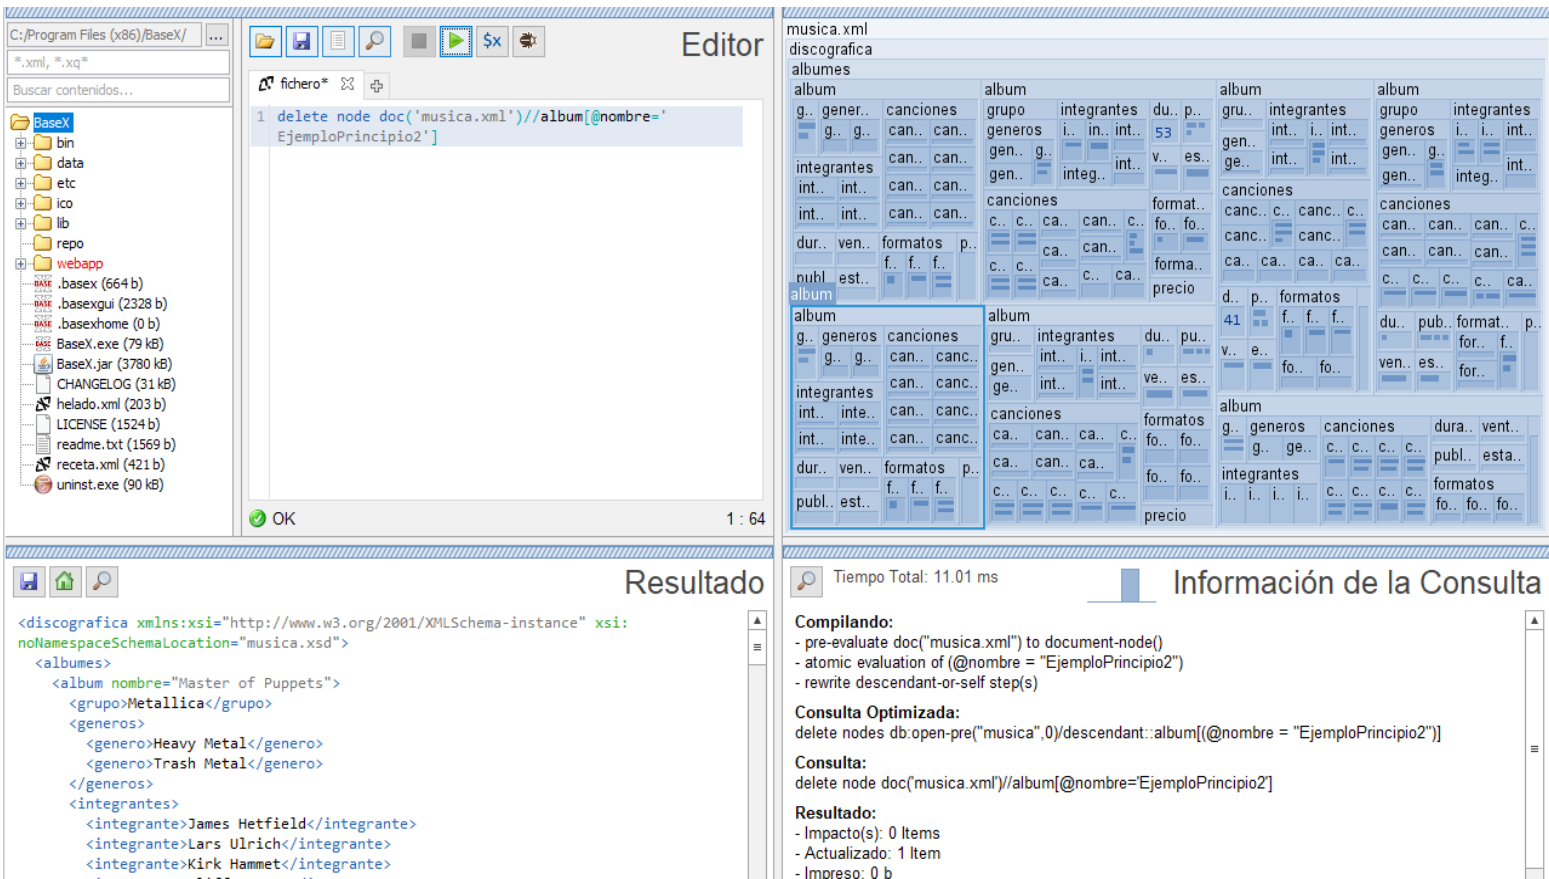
C:/Program Files (x86)/BaseX/
*.xml, *.xq*
Buscar contenidos...

BaseX
bin
data
etc
ico
lib
repo
webapp
.basex (664 b)
.basexgui (2328 b)
.basexhome (0 b)
BaseX.exe (79 kB)
BaseX.jar (3780 kB)
CHANGELOG (31 kB)
helado.xml (203 b)
LICENSE (1524 b)
readme.txt (1569 b)
receta.xml (421 b)
uninst.exe (90 kB)

Editor

fichero*

1 delete node doc('musica.xml')//album[@nombre='EjemploPrincipio2']

OK 1 : 64

musica.xml
discografica
albumes
album
g.. gener.. canciones
g.. g.. can.. can..
integrantes can.. can..
int.. int.. can.. can..
int.. int.. can.. can..
dur.. ven.. formatos p..
f.. f.. f..
publ.. est..
album
grupo integrantes du.. p..
generos i.. in.. int..
gen.. g.. 53
gen.. integ.. int.. v.. es..
canciones format..
c.. c.. ca.. can.. c.. fo.. fo..
ca.. can..
c.. c.. ca.. c.. ca.. forma..
precio
album
gru.. integrantes
int.. i.. int..
gen..
ge.. int.. int..
canciones
canc.. c.. canc.. c..
canc.. canc..
ca.. ca.. ca.. ca..
d.. p.. formatos
41 f.. f.. f..
v.. e.. fo.. fo..
album
grupo integrantes
generos i.. i.. int..
gen.. g..
gen.. integ.. int..
canciones
can.. can.. can.. c..
can.. can.. can..
c.. c.. c.. c.. ca..
du.. pub.. format.. p..
for.. f..
ven.. es.. for..
album
album
g.. generos canciones
g.. g.. can.. canc..
integrantes can.. canc..
int.. inte.. can.. canc..
int.. inte.. can.. canc..
dur.. ven.. formatos p..
f.. f.. f..
publ.. est..
album
gru.. integrantes du.. pu..
int.. i.. int..
gen..
ge.. int.. int.. ve.. es..
canciones formatos
ca.. can.. ca.. c.. fo.. fo..
ca.. can.. ca..
c.. c.. c.. c.. c.. fo.. fo..
precio
album
g.. generos canciones dura.. vent..
g.. ge.. c.. c.. c.. c..
publ.. esta..
integrantes
i.. i.. i.. c.. c.. c.. c.. formatos
fo.. fo.. fo..

Resultado

<discografica xmlns:xsi="http://www.w3.org/2001/XMLSchema-instance" xsi:noNamespaceSchemaLocation="musica.xsd">
<albumes>
<album nombre="Master of Puppets">
<grupo>Metallica</grupo>
<generos>
<genero>Heavy Metal</genero>
<genero>Trash Metal</genero>
</generos>
<integrantes>
<integrante>James Hetfield</integrante>
<integrante>Lars Ulrich</integrante>
<integrante>Kirk Hammet</integrante>

Tiempo Total: 11.01 ms
Información de la Consulta

Compilando:
- pre-evaluate doc("musica.xml") to document-node()
- atomic evaluation of (@nombre = "EjemploPrincipio2")
- rewrite descendant-or-self step(s)

Consulta Optimizada:
delete nodes db:open-pre("musica",0)/descendant::album[(@nombre = "EjemploPrincipio2")]

Consulta:
delete node doc('musica.xml')//album[@nombre='EjemploPrincipio2']

Resultado:
- Impacto(s): 0 Items
- Actualizado: 1 Item
- Impreso: 0 b